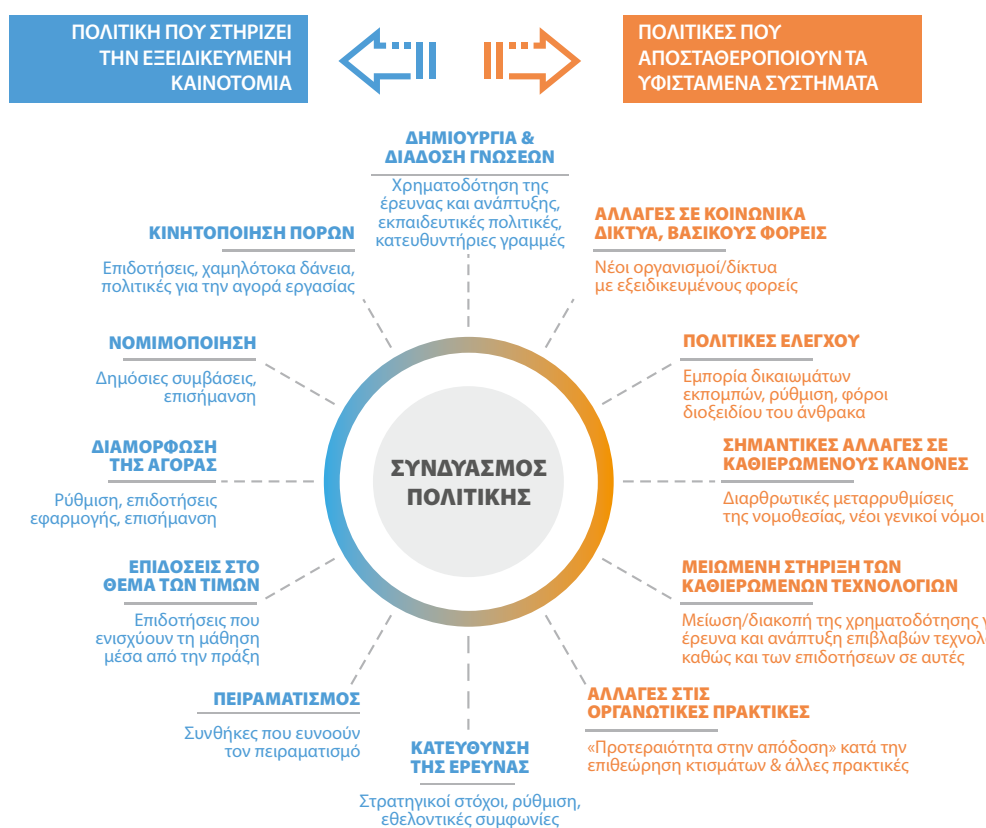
ΠΟΛΙΤΙΚΗ ΠΟΥ ΣΤΗΡΙΖΕΙ ΤΗΝ ΕΞΕΙΔΙΚΕΥΜΕΝΗ ΚΑΙΝΟΤΟΜΙΑ

ΠΟΛΙΤΙΚΕΣ ΠΟΥ ΑΠΟΣΤΑΘΕΡΟΠΟΙΟΥΝ ΤΑ ΥΦΙΣΤΑΜΕΝΑ ΣΥΣΤΗΜΑΤΑ

ΔΗΜΙΟΥΡΓΙΑ & ΔΙΑΔΟΣΗ ΓΝΩΣΕΩΝ

Χρηματοδότηση της έρευνας και ανάπτυξης, εκπαιδευτικές πολιτικές, κατευθυντήριες γραμμές

ΚΙΝΗΤΟΠΟΙΗΣΗ ΠΟΡΩΝ

Επιδοτήσεις, χαμηλότοκα δάνεια, πολιτικές για την αγορά εργασίας

ΝΟΜΙΜΟΠΟΙΗΣΗ

Δημόσιες συμβάσεις, επισήμανση

ΔΙΑΜΟΡΦΩΣΗ ΤΗΣ ΑΓΟΡΑΣ

Ρύθμιση, επιδοτήσεις εφαρμογής, επισήμανση

ΕΠΙΔΟΣΕΙΣ ΣΤΟ ΘΕΜΑ ΤΩΝ ΤΙΜΩΝ

Επιδοτήσεις που ενισχύουν τη μάθηση μέσα από την πράξη

ΠΕΙΡΑΜΑΤΙΣΜΟΣ

Συνθήκες που ευνοούν τον πειραματισμό

ΚΑΤΕΥΘΥΝΣΗ ΤΗΣ ΕΡΕΥΝΑΣ

Στρατηγικοί στόχοι, ρύθμιση, εθελοντικές συμφωνίες

ΣΥΝΔΥΑΣΜΟΣ ΠΟΛΙΤΙΚΗΣ

ΑΛΛΑΓΕΣ ΣΕ ΚΟΙΝΩΝΙΚΑ ΔΙΚΤΥΑ, ΒΑΣΙΚΟΥΣ ΦΟΡΕΙΣ

Νέοι οργανισμοί/δίκτυα με εξειδικευμένους φορείς

ΠΟΛΙΤΙΚΕΣ ΕΛΕΓΧΟΥ

Εμπορία δικαιωμάτων εκπομπών, ρύθμιση, φόροι διοξειδίου του άνθρακα

ΣΗΜΑΝΤΙΚΕΣ ΑΛΛΑΓΕΣ ΣΕ ΚΑΘΙΕΡΩΜΕΝΟΥΣ ΚΑΝΟΝΕΣ

Διαρθρωτικές μεταρρυθμίσεις της νομοθεσίας, νέοι γενικοί νόμοι

ΜΕΙΩΜΕΝΗ ΣΤΗΡΙΞΗ ΤΩΝ ΚΑΘΙΕΡΩΜΕΝΩΝ ΤΕΧΝΟΛΟΓΙΩΝ

Μείωση/διακοπή της χρηματοδότησης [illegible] έρευνα και ανάπτυξη επιβλαβών τεχνολ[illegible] καθώς και των επιδοτήσεων σε αυτές

ΑΛΛΑΓΕΣ ΣΤΙΣ ΟΡΓΑΝΩΤΙΚΕΣ ΠΡΑΚΤΙΚΕΣ

«Προτεραιότητα στην απόδοση» κατά την επιθεώρηση κτισμάτων & άλλες πρακτικές